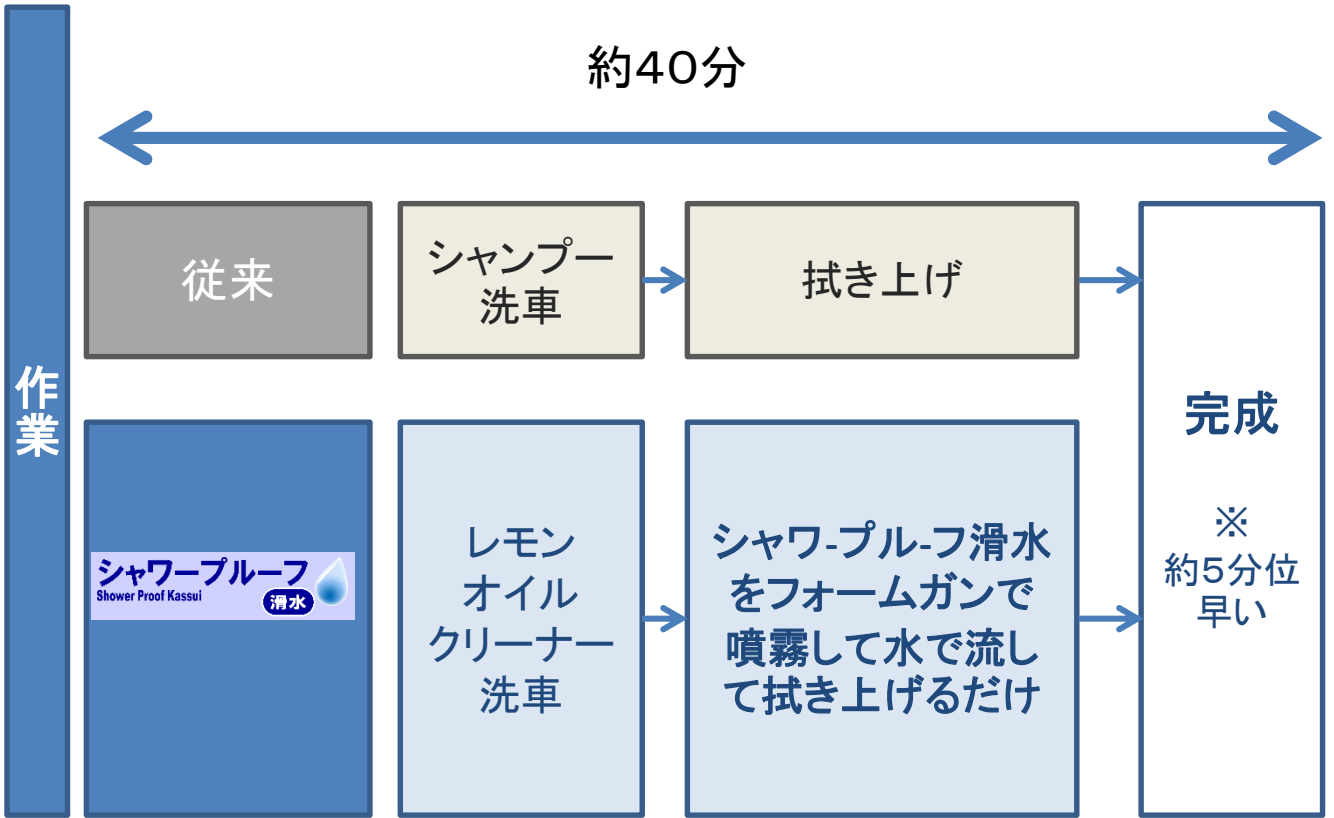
作業

約40分

従来

シャンプー洗車

拭き上げ

完成

※
約5分位
早い

シャワープルーフ
Shower Proof Kassui
滑水

レモン
オイル
クリーナー
洗車

シャワ-プル-フ滑水をフォームガンで噴霧して水で流して拭き上げるだけ